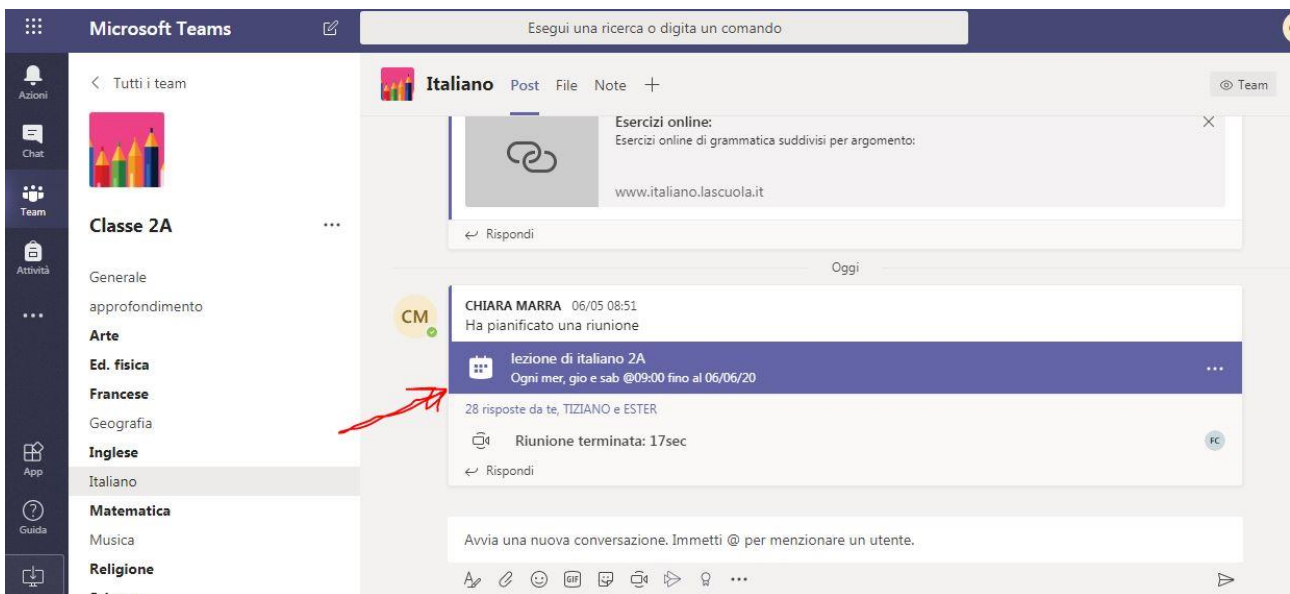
Microsoft Teams

Esegui una ricerca o digita un comando

Azioni

Chat

Team

Attività

...

App

Guida

< Tutti i team

Classe 2A ...

Generale

approfondimento

Arte

Ed. fisica

Francese

Geografia

Inglese

Italiano

Matematica

Musica

Religione

Italiano Post File Note +

Team

Esercizi online:

Esercizi online di grammatica suddivisi per argomento:

www.italiano.lascuola.it

Rispondi

Oggi

CM

CHIARA MARRA 06/05 08:51

Ha pianificato una riunione

lezione di italiano 2A

Ogni mer, gio e sab @09:00 fino al 06/06/20

...

28 risposte da te, TIZIANO e ESTER

Riunione terminata: 17sec

FC

Rispondi

Avvia una nuova conversazione. Immetti @ per menzionare un utente.

GIF

...